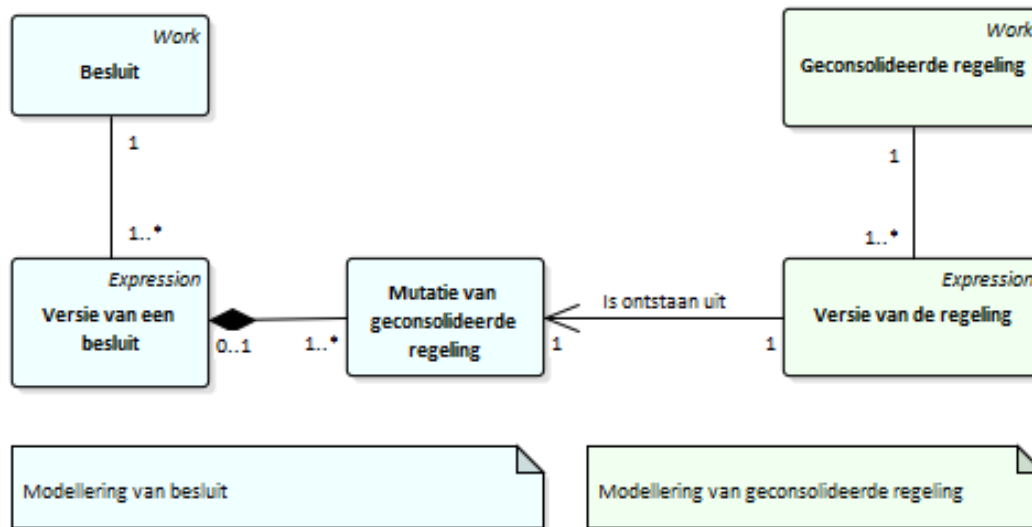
Work
Besluit

1

1..*

Expression
Versie van een besluit

0..1

1..*

Mutatie van geconsolideerde regeling

1

Is ontstaan uit

1

Work
Geconsolideerde regeling

1

1..*

Expression
Versie van de regeling

Modellering van besluit

Modellering van geconsolideerde regeling